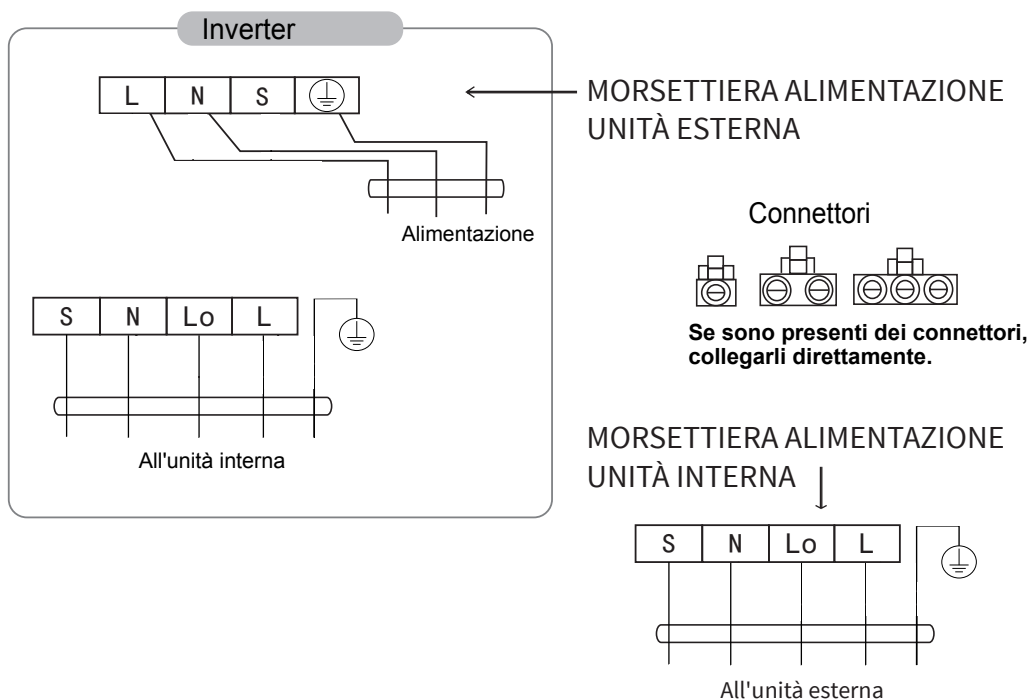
Inverter

L N S

MORSETTIERA ALIMENTAZIONE UNITÀ ESTERNA

Alimentazione

Connettori

Se sono presenti dei connettori, collegarli direttamente.

S N Lo L

All'unità interna

MORSETTIERA ALIMENTAZIONE UNITÀ INTERNA

S N Lo L

All'unità esterna